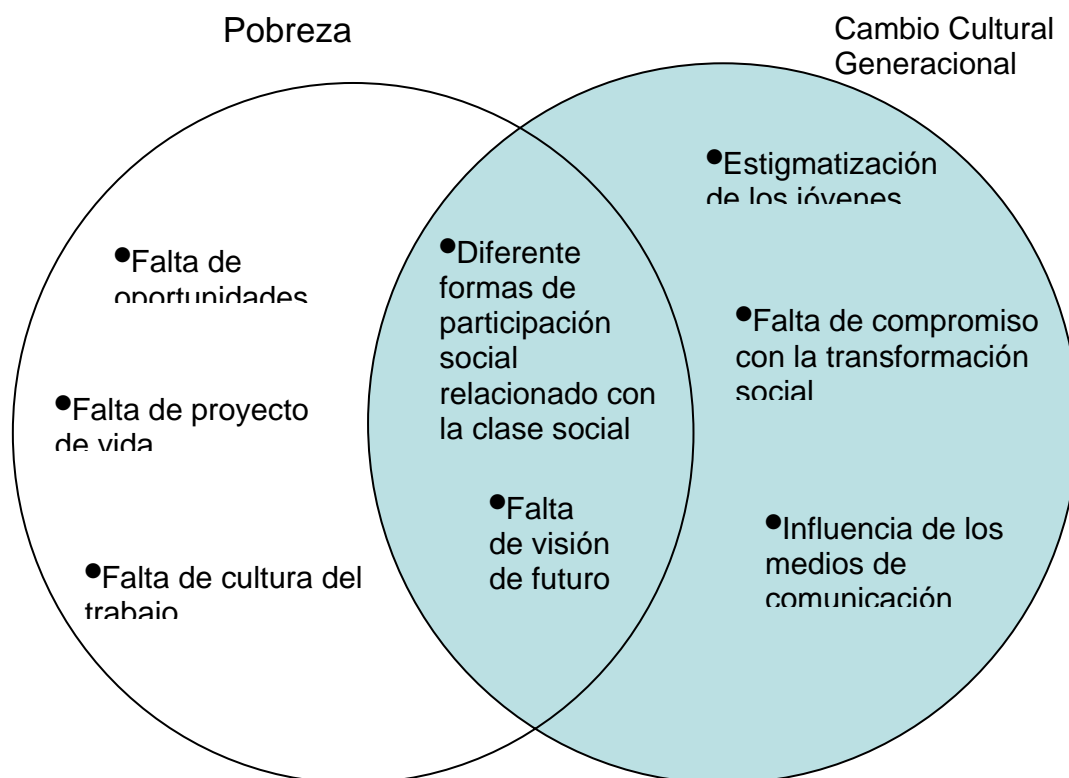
Pobreza

Cambio Cultural Generacional

•Falta de oportunidades

•Falta de proyecto de vida

•Falta de cultura del trabajo

•Diferente formas de participación social relacionado con la clase social

•Falta de visión de futuro

•Estigmatización de los jóvenes

•Falta de compromiso con la transformación social

•Influencia de los medios de comunicación